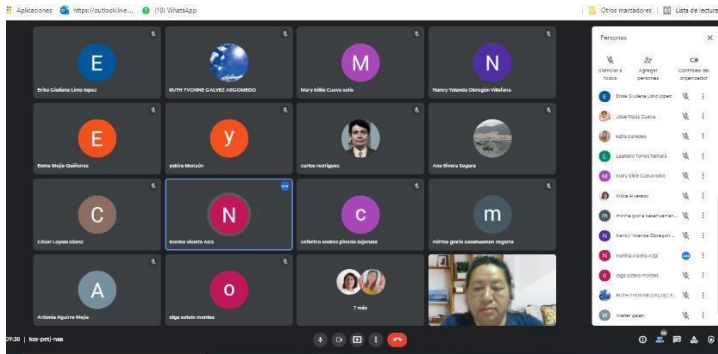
Aplicaciones https://outlook.live... (10) WhatsApp
Otros marcadores Lista de lectura

E
Erika Giuliana Limo lopez

RUTH YVONNE GALVEZ ARGOMEDO

M
Mary Edita Cueva solis

N
Nancy Yolanda Obregón Villafana

E
Enma Mejia Quiñones

y
yadira Morzán

carlos rodriguez

Ana Rivera Segura

C
César Loyola Gómez

N
norma vicente Azo

c
ceferino andres pineda cajusoro

m
mirtha gloria casanueman reguera

A
Antonia Aguirre Mejia

o
olga sotelo montes

7 más

Personas
Silenciar a todos
Agregar personas
Controles del organizador

Erika Giuliana Limo lopez
Jose Rojas Cueva
Katia paredes
Leandro Torres Tamara
Mary Edita Cueva solis
Milca Alvarado
mirtha gloria casanueman...
Nancy Yolanda Obregón Vi...
norma vicente Azo
olga sotelo montes
RUTH YVONNE GALVEZ A...
Walter galan

09:28 | kss-pstj-nae